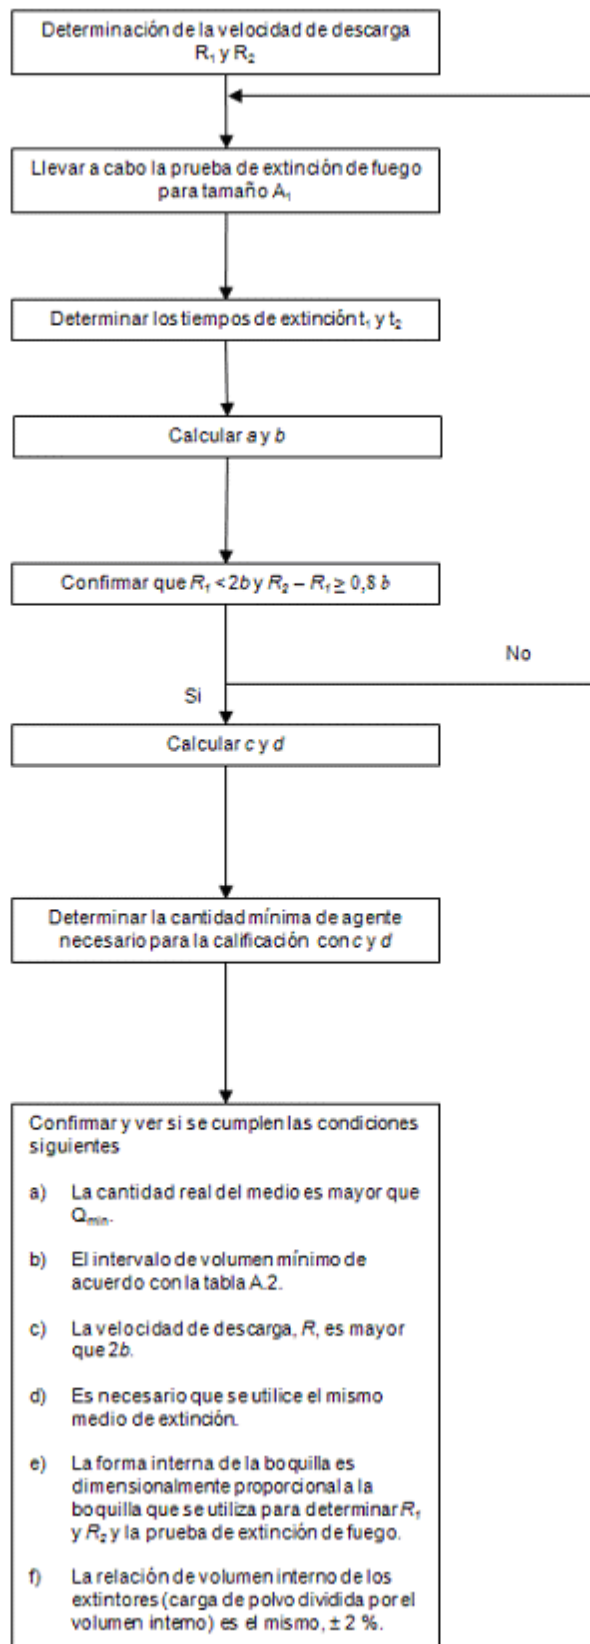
Determinación de la velocidad de descarga $R_1$ y $R_2$

Llevar a cabo la prueba de extinción de fuego para tamaño $A_1$

Determinar los tiempos de extinción $t_1$ y $t_2$

Calcular *a* y *b*

Confirmar que $R_1 < 2b$ y $R_2 - R_1 \geq 0,8\ b$

No

Si

Calcular *c* y *d*

Determinar la cantidad mínima de agente necesario para la calificación con *c* y *d*

Confirmar y ver si se cumplen las condiciones siguientes

a) La cantidad real del medio es mayor que $Q_{min}$.

b) El intervalo de volumen mínimo de acuerdo con la tabla A.2.

c) La velocidad de descarga, *R*, es mayor que 2*b*.

d) Es necesario que se utilice el mismo medio de extinción.

e) La forma interna de la boquilla es dimensionalmente proporcional a la boquilla que se utiliza para determinar $R_1$ y $R_2$ y la prueba de extinción de fuego.

f) La relación de volumen interno de los extintores (carga de polvo dividida por el volumen interno) es el mismo, ± 2 %.